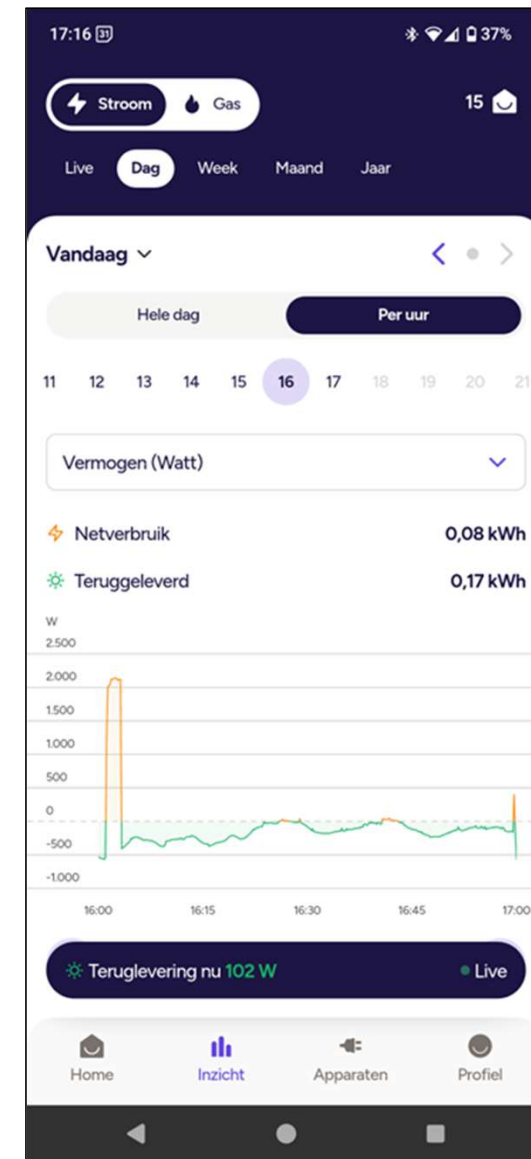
17:16 31 37%

Stroom Gas 15

Live Dag Week Maand Jaar

Vandaag

Hele dag Per uur

11 12 13 14 15 16 17 18 19 20 21

Vermogen (Watt)

Netverbruik 0,08 kWh

Teruggeleverd 0,17 kWh

W
2.500
2.000
1.500
1.000
500
0
-500
-1.000

16:00 16:15 16:30 16:45 17:00

Teruglevering nu 102 W Live

Home Inzicht Apparaten Profiel